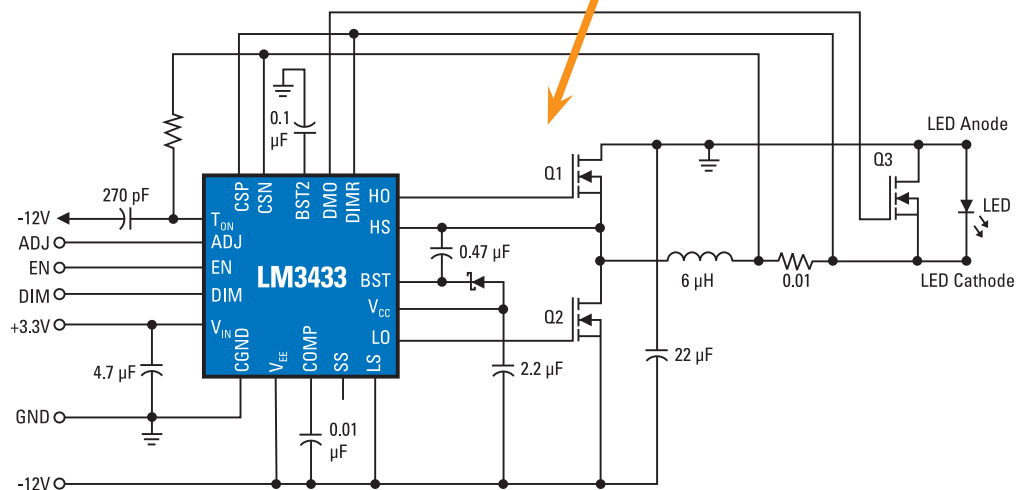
LM3433

CSP
CSN
BST2
DMO
DIMR
HO
HS
BST
$V_{CC}$
LO
$T_{ON}$
ADJ
EN
DIM
$V_{IN}$
CGND
$V_{EE}$
COMP
SS
LS

0.1 µF
270 pF
-12V
ADJ
EN
DIM
+3.3V
4.7 µF
GND
-12V
0.01 µF
0.47 µF
2.2 µF
22 µF
Q1
Q2
Q3
6 µH
0.01
LED Anode
LED
LED Cathode